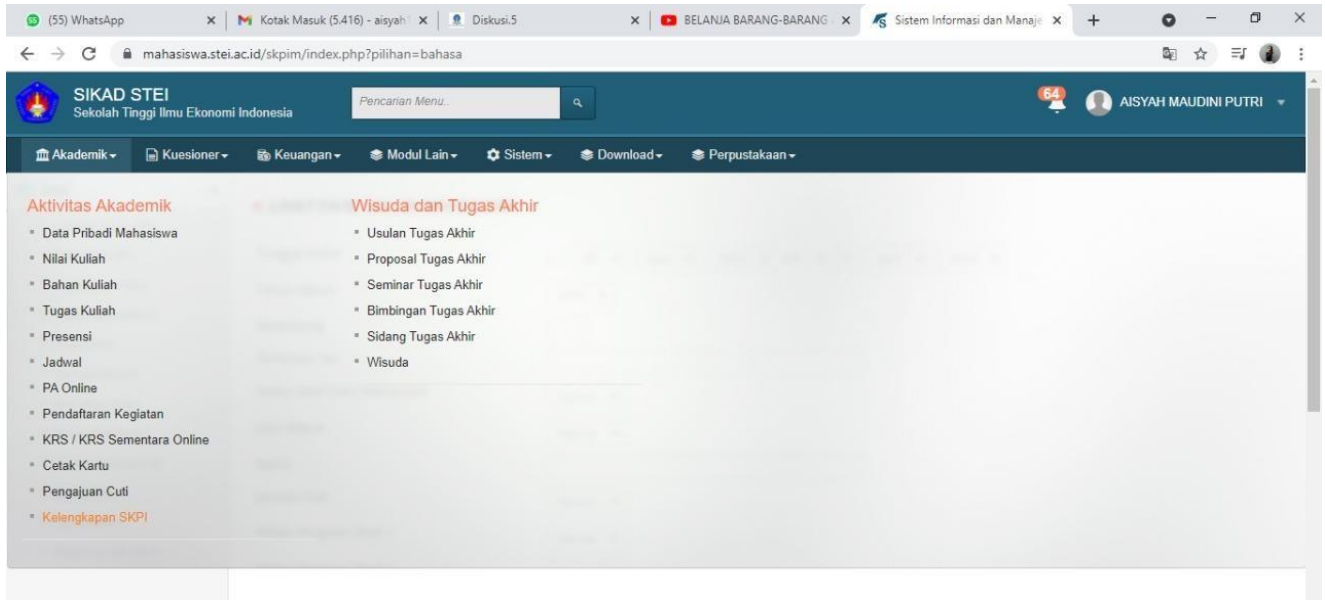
(55) WhatsApp ×
Kotak Masuk (5.416) - aisyah ×
Diskusi.5 ×
BELANJA BARANG-BARANG ×
Sistem Informasi dan Manaje ×

mahasiswa.stei.ac.id/skpim/index.php?pilihan=bahasa

SIKAD STEI
Sekolah Tinggi Ilmu Ekonomi Indonesia
Pencarian Menu..
64
AISYAH MAUDINI PUTRI

Akademik
Kuesioner
Keuangan
Modul Lain
Sistem
Download
Perpustakaan

Aktivitas Akademik
- Data Pribadi Mahasiswa
- Nilai Kuliah
- Bahan Kuliah
- Tugas Kuliah
- Presensi
- Jadwal
- PA Online
- Pendaftaran Kegiatan
- KRS / KRS Sementara Online
- Cetak Kartu
- Pengajuan Cuti
- Kelengkapan SKPI

Wisuda dan Tugas Akhir
- Usulan Tugas Akhir
- Proposal Tugas Akhir
- Seminar Tugas Akhir
- Bimbingan Tugas Akhir
- Sidang Tugas Akhir
- Wisuda